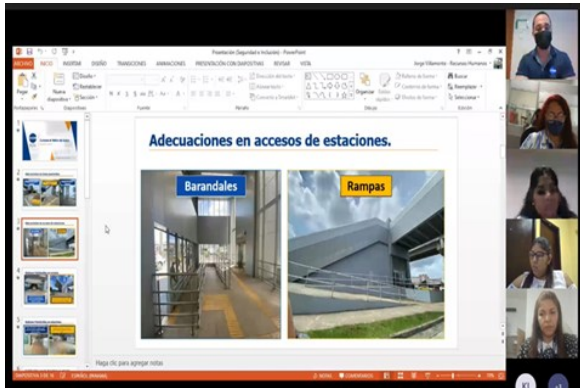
Presentación (Seguridad e Inclusión) - PowerPoint

ARCHIVO INICIO INSERTAR DISEÑO TRANSICIONES ANIMACIONES PRESENTACIÓN CON DIAPOSITIVAS REVISAR VISTA

Jorge Villanueva - Recursos Humanos

Pegar Nueva diapositiva Diseño Restablecer Sección Portapapeles Diapositivas Fuente Párrafo Dibujo Organizar Estilos rápidos Relleno de forma Contorno de forma Efectos de forma Buscar Reemplazar Seleccionar Edición

Dirección del texto Alinear texto Convertir a SmartArt

Adecuaciones en accesos de estaciones.

Barandales

Rampas

Haga clic para agregar notas

DIAPOSITIVA 3 DE 18 ESPAÑOL (PANAMÁ) NOTAS COMENTARIOS 77%